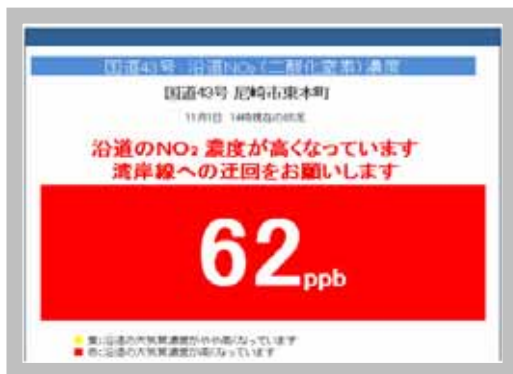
国道43号 沿道$NO_2$（二酸化窒素）濃度

国道43号 尼崎市東本町

11月1日 14時現在の状況

沿道の$NO_2$濃度が高くなっています
湾岸線への迂回をお願いします

62ppb

黄：沿道の大気質濃度がやや高くなっています
赤：沿道の大気質濃度が高くなっています